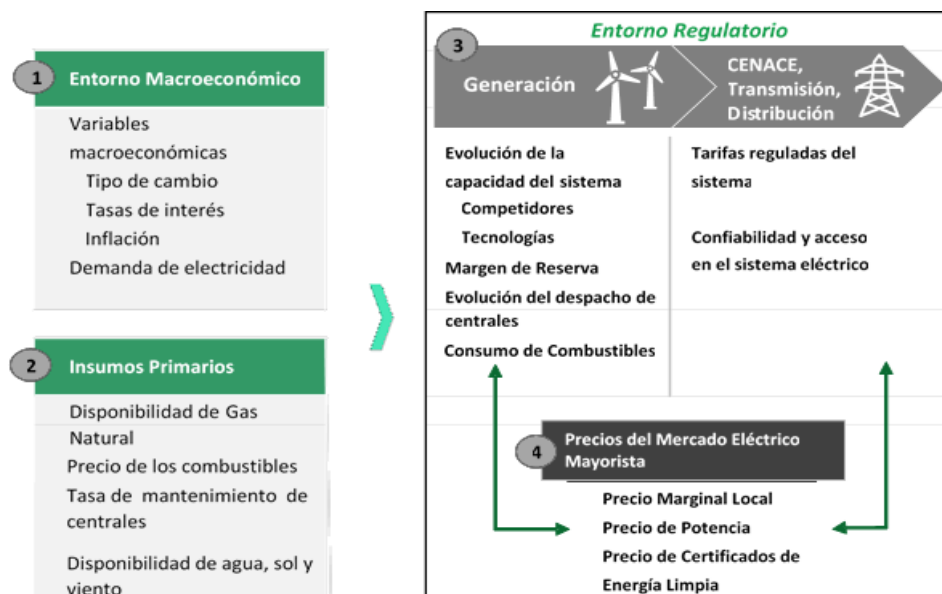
1 Entorno Macroeconómico

Variables macroeconómicas
Tipo de cambio
Tasas de interés
Inflación
Demanda de electricidad

2 Insumos Primarios

Disponibilidad de Gas Natural
Precio de los combustibles
Tasa de mantenimiento de centrales
Disponibilidad de agua, sol y viento

Entorno Regulatorio

3 Generación

CENACE, Transmisión, Distribución

Evolución de la capacidad del sistema
Competidores
Tecnologías
Margen de Reserva
Evolución del despacho de centrales
Consumo de Combustibles

Tarifas reguladas del sistema

Confiabilidad y acceso en el sistema eléctrico

4 Precios del Mercado Eléctrico Mayorista

Precio Marginal Local
Precio de Potencia
Precio de Certificados de Energía Limpia